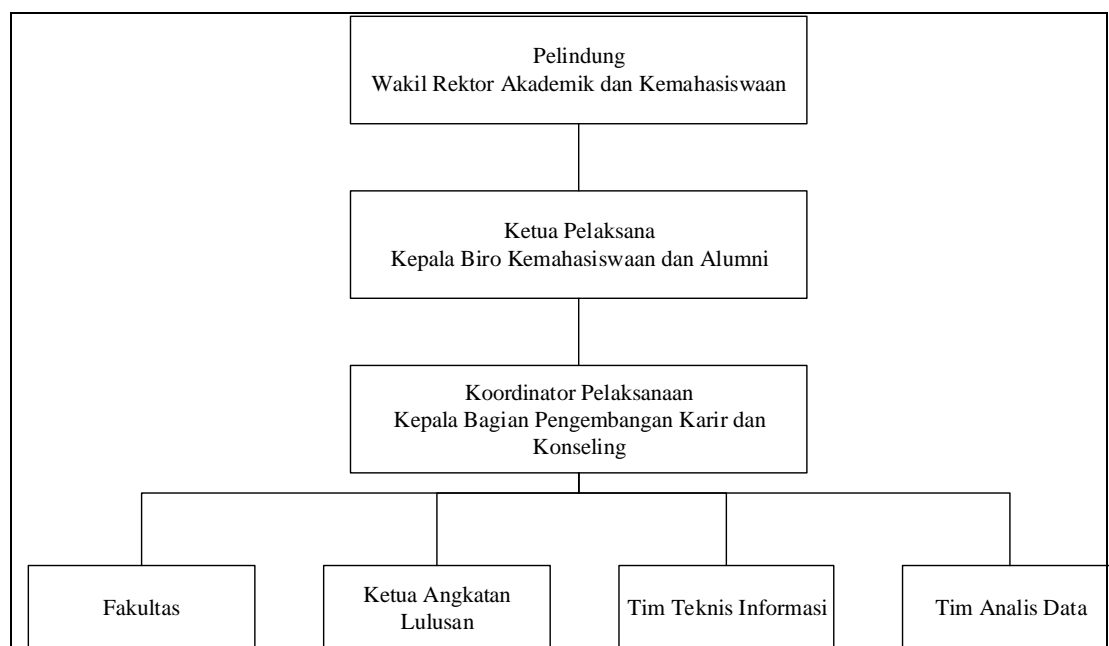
Pelindung
Wakil Rektor Akademik dan Kemahasiswaan

Ketua Pelaksana
Kepala Biro Kemahasiswaan dan Alumni

Koordinator Pelaksanaan
Kepala Bagian Pengembangan Karir dan Konseling

Fakultas

Ketua Angkatan Lulusan

Tim Teknis Informasi

Tim Analis Data